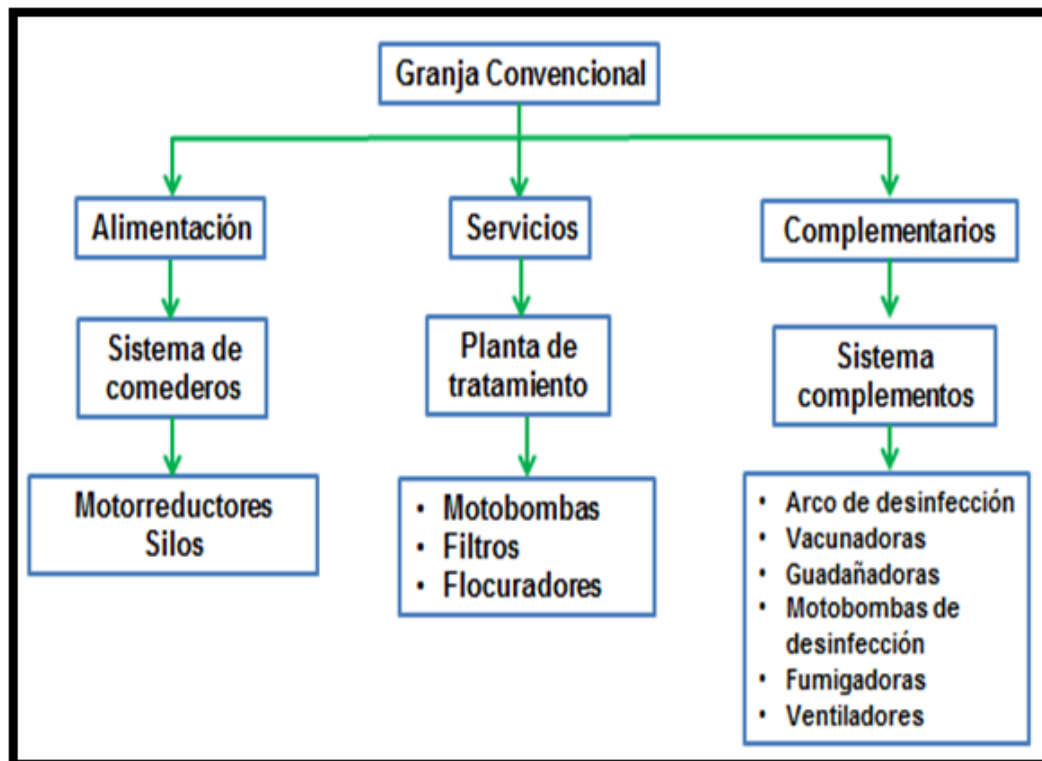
Granja Convencional

Alimentación

Sistema de comederos

Motorreductores
Silos

Servicios

Planta de tratamiento

• Motobombas
• Filtros
• Flocuradores

Complementarios

Sistema complementos

• Arco de desinfección
• Vacunadoras
• Guadañadoras
• Motobombas de desinfección
• Fumigadoras
• Ventiladores